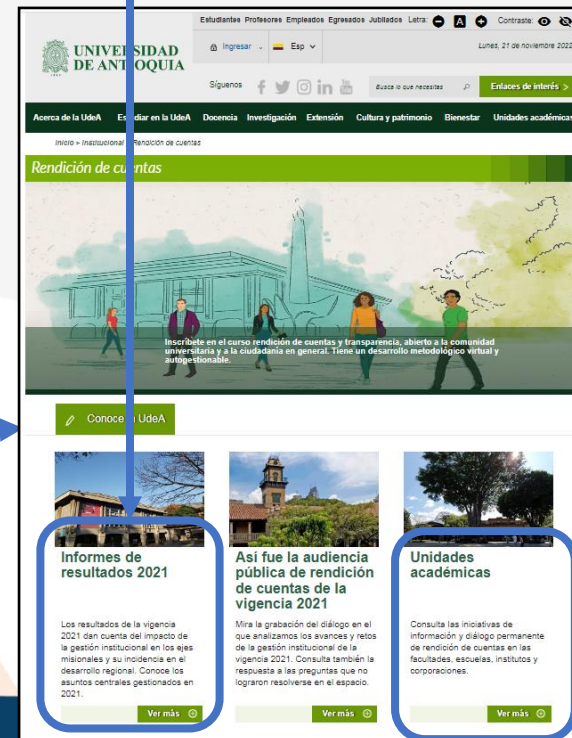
Estudiantes Profesores Empleados Egresados Jubilados Letra: A Contraste:

UNIVERSIDAD DE ANTIOQUIA

Ingresar Esp

Lunes, 21 de noviembre 2022

Síguenos

Busca lo que necesites

Enlaces de interés >

Acerca de la UdeA Estudiar en la UdeA Docencia Investigación Extensión Cultura y patrimonio Bienestar Unidades académicas

Inicio > Institucional > Rendición de cuentas

Rendición de cuentas

Inscríbete en el curso rendición de cuentas y transparencia, abierto a la comunidad universitaria y a la ciudadanía en general. Tiene un desarrollo metodológico virtual y autogestionable.

Conoce la UdeA

Informes de resultados 2021

Los resultados de la vigencia 2021 dan cuenta del impacto de la gestión institucional en los ejes misionales y su incidencia en el desarrollo regional. Conoce los asuntos centrales gestionados en 2021.

Ver más

Así fue la audiencia pública de rendición de cuentas de la vigencia 2021

Mira la grabación del diálogo en el que analizamos los avances y retos de la gestión institucional de la vigencia 2021. Consulta también la respuesta a las preguntas que no lograron resolverse en el espacio.

Ver más

Unidades académicas

Consulta las iniciativas de información y diálogo permanente de rendición de cuentas en las facultades, escuelas, institutos y corporaciones.

Ver más